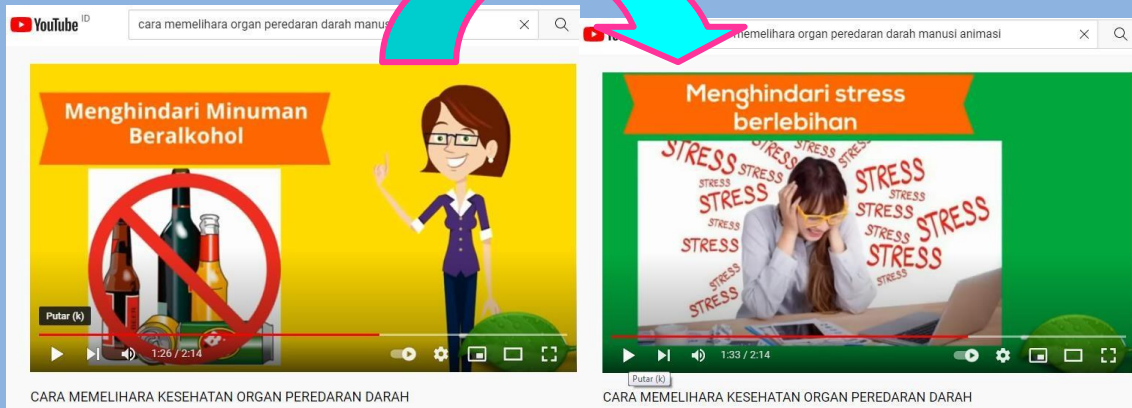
YouTube ID

cara memelihara organ peredaran darah manusi

Menghindari Minuman Beralkohol

Putar (k)

1:26 / 2:14

CARA MEMELIHARA KESEHATAN ORGAN PEREDARAN DARAH

memelihara organ peredaran darah manusi animasi

Menghindari stress berlebihan

STRESS STRESS STRESS STRESS STRESS STRESS STRESS STRESS STRESS STRESS STRESS STRESS STRESS STRESS

1:33 / 2:14

Putar (k)

CARA MEMELIHARA KESEHATAN ORGAN PEREDARAN DARAH